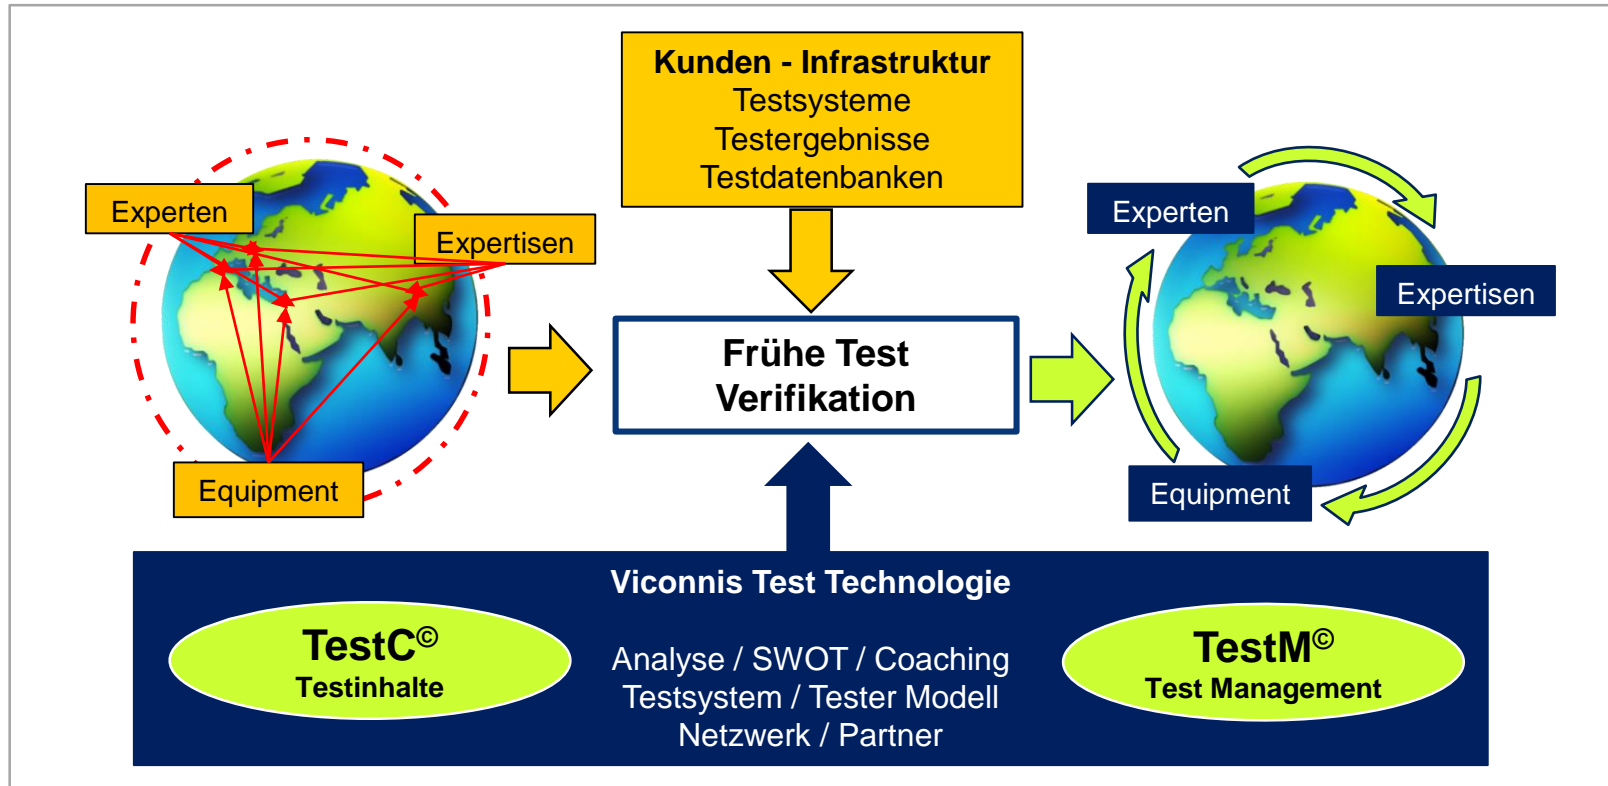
Kunden - Infrastruktur
Testsysteme
Testergebnisse
Testdatenbanken

Experten

Expertisen

Equipment

Frühe Test Verifikation

Experten

Expertisen

Equipment

Viconnis Test Technologie

TestC©
Testinhalte

Analyse / SWOT / Coaching
Testsystem / Tester Modell
Netzwerk / Partner

TestM©
Test Management